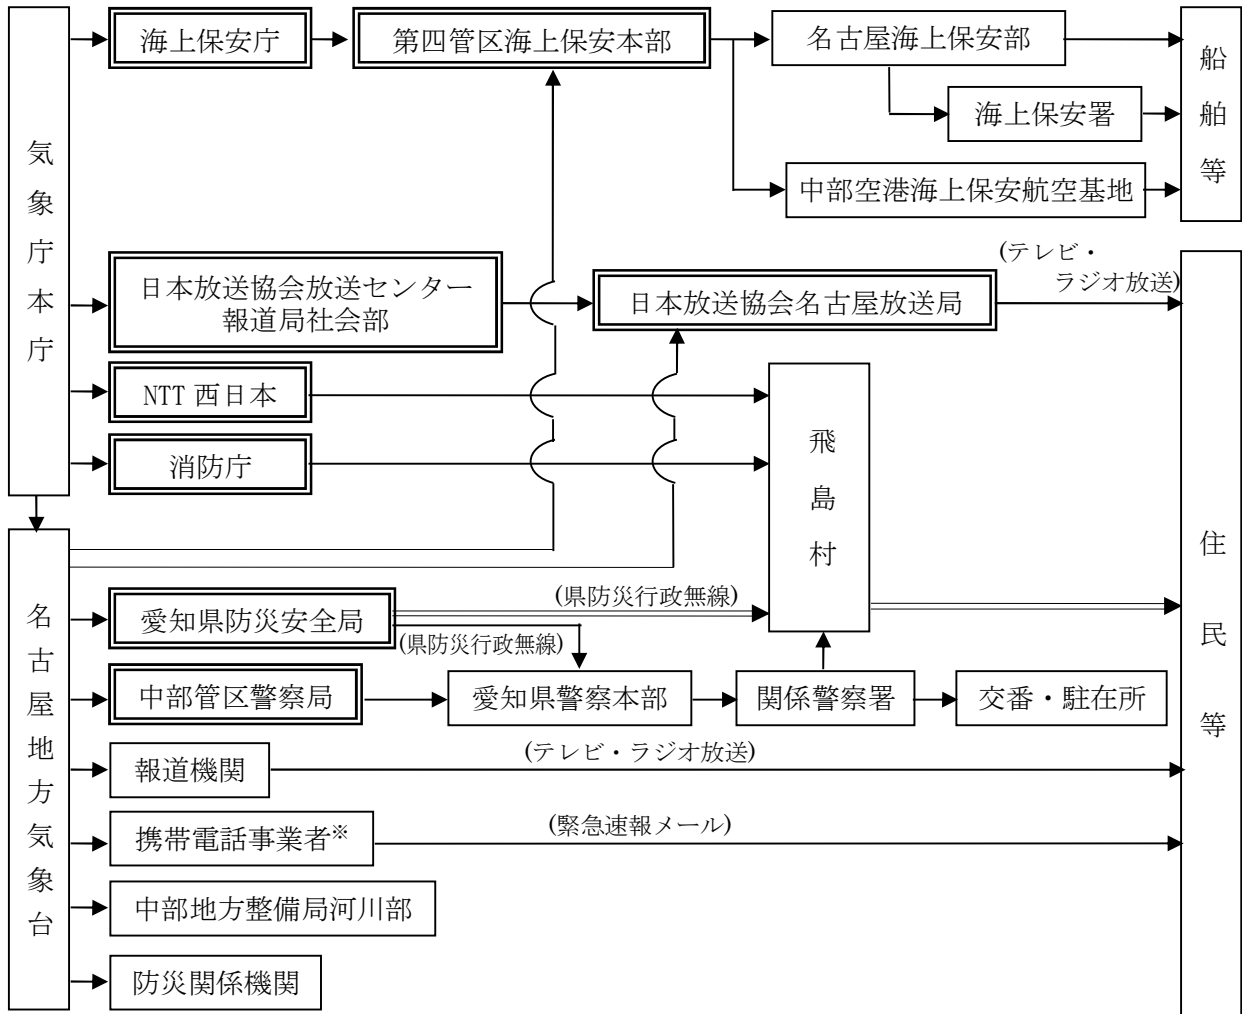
気象庁本庁

海上保安庁

第四管区海上保安本部

名古屋海上保安部

海上保安署

中部空港海上保安航空基地

船舶等

日本放送協会放送センター報道局社会部

日本放送協会名古屋放送局

(テレビ・ラジオ放送)

NTT 西日本

消防庁

飛島村

住民等

名古屋地方気象台

愛知県防災安全局

(県防災行政無線)

(県防災行政無線)

中部管区警察局

愛知県警察本部

関係警察署

交番・駐在所

報道機関

(テレビ・ラジオ放送)

携帯電話事業者※

(緊急速報メール)

中部地方整備局河川部

防災関係機関